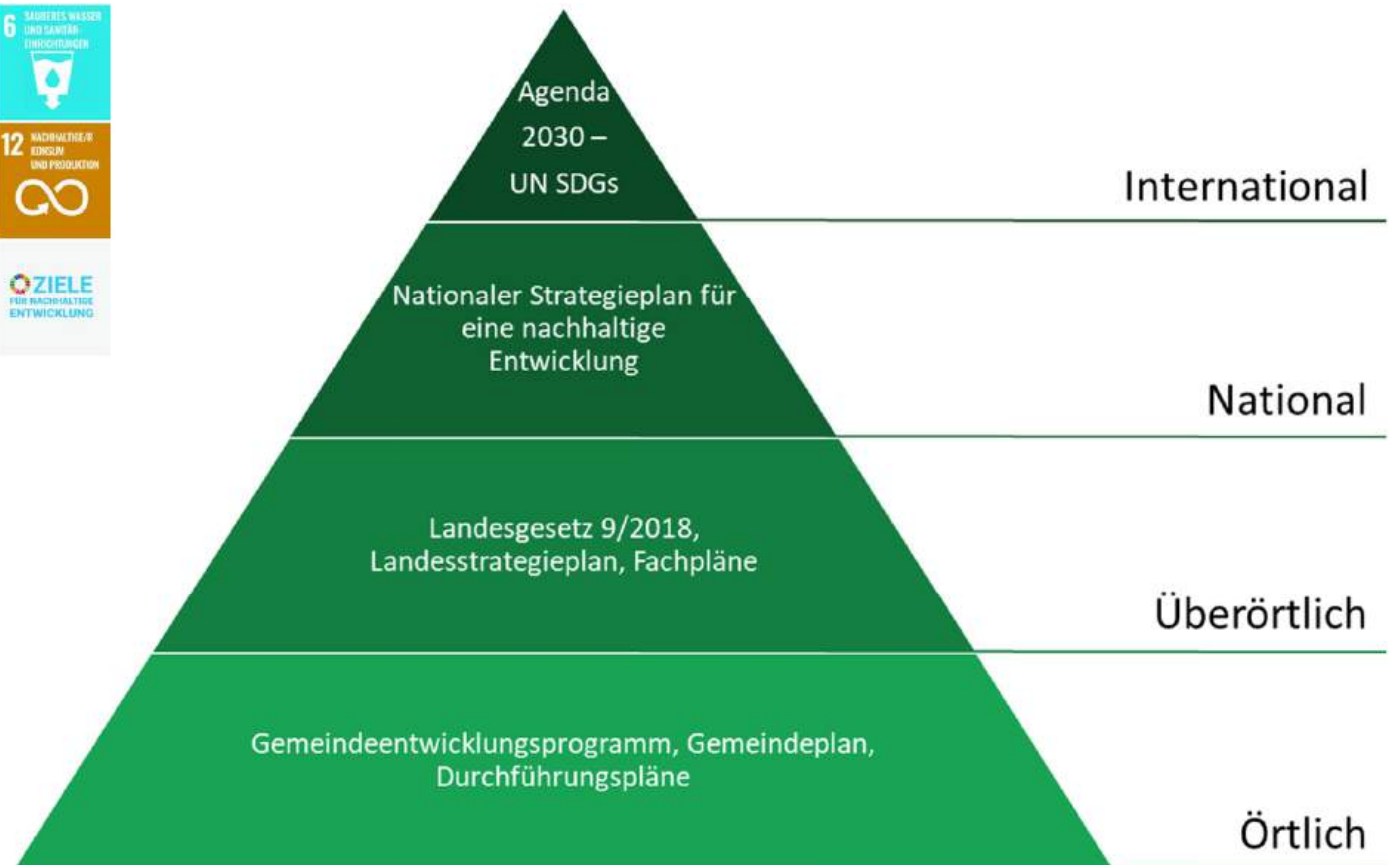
6 SAUBERES WASSER UND SANITÄR-EINRICHTUNGEN

12 NACHHALTIGE/R KONSUM UND PRODUKTION

ZIELE FÜR NACHHALTIGE ENTWICKLUNG

Agenda 2030 – UN SDGs

International

Nationaler Strategieplan für eine nachhaltige Entwicklung

National

Landesgesetz 9/2018, Landesstrategieplan, Fachpläne

Überörtlich

Gemeindeentwicklungsprogramm, Gemeindeplan, Durchführungspläne

Örtlich